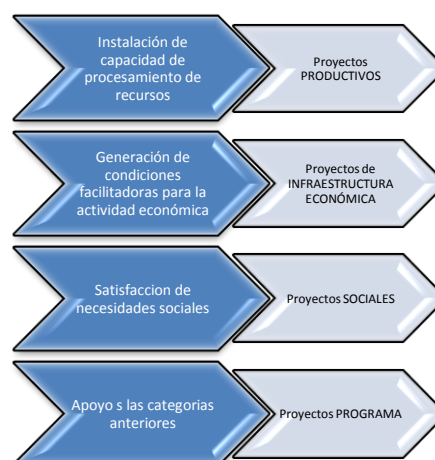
Instalación de capacidad de procesamiento de recursos

Proyectos PRODUCTIVOS

Generación de condiciones facilitadoras para la actividad económica

Proyectos de INFRAESTRUCTURA ECONÓMICA

Satisfaccion de necesidades sociales

Proyectos SOCIALES

Apoyo s las categorias anteriores

Proyectos PROGRAMA